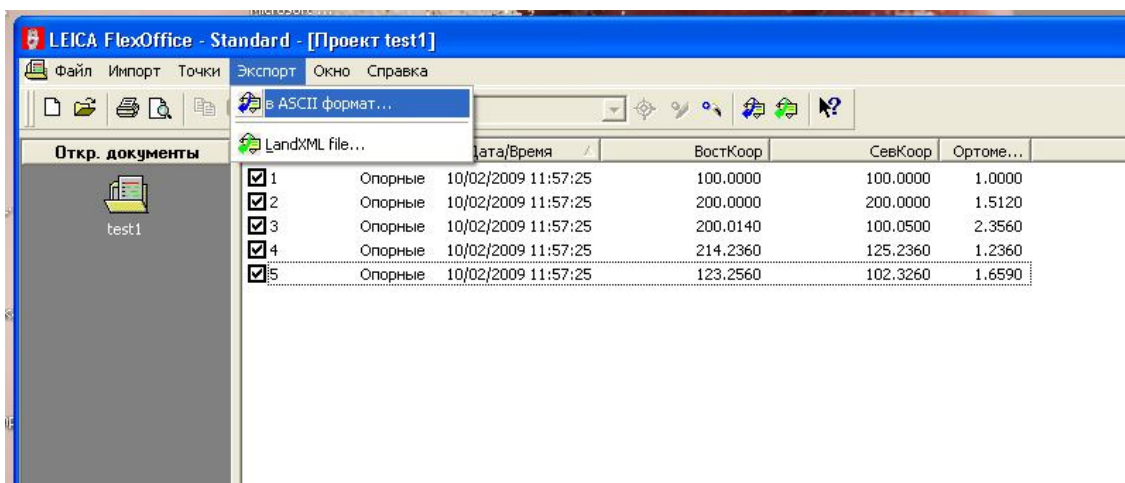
LEICA FlexOffice - Standard - [Проект test1]

Файл Импорт Точки Экспорт Окно Справка

в ASCII формат...

LandXML file...

Откр. документы

test1

| | | Дата/Время | ВостКоор | СевКоор | Ортоме... |
|---|---|---|---|---|---|
| 1 | Опорные | 10/02/2009 11:57:25 | 100.0000 | 100.0000 | 1.0000 |
| 2 | Опорные | 10/02/2009 11:57:25 | 200.0000 | 200.0000 | 1.5120 |
| 3 | Опорные | 10/02/2009 11:57:25 | 200.0140 | 100.0500 | 2.3560 |
| 4 | Опорные | 10/02/2009 11:57:25 | 214.2360 | 125.2360 | 1.2360 |
| 5 | Опорные | 10/02/2009 11:57:25 | 123.2560 | 102.3260 | 1.6590 |